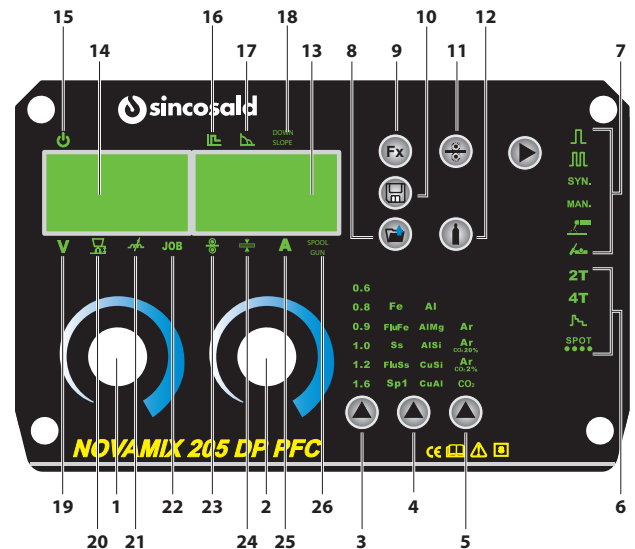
15 14 16 17 18 13 8 9 10 11 12 7

sincosald

DOWN SLOPE

Fx

SYN.

MAN.

V JOB A SPOOL GUN

2T

4T

SPOT

0.6
0.8 Fe Al
0.9 FluFe AlMg Ar
1.0 Ss AlSi Ar $CO_2$ 20%
1.2 FluSs CuSi Ar $CO_2$ 2%
1.6 Sp1 CuAl $CO_2$

NOVAMIX 205 DP PFC

CE

19 20 1 21 22 23 24 2 25 26 3 4 5 6